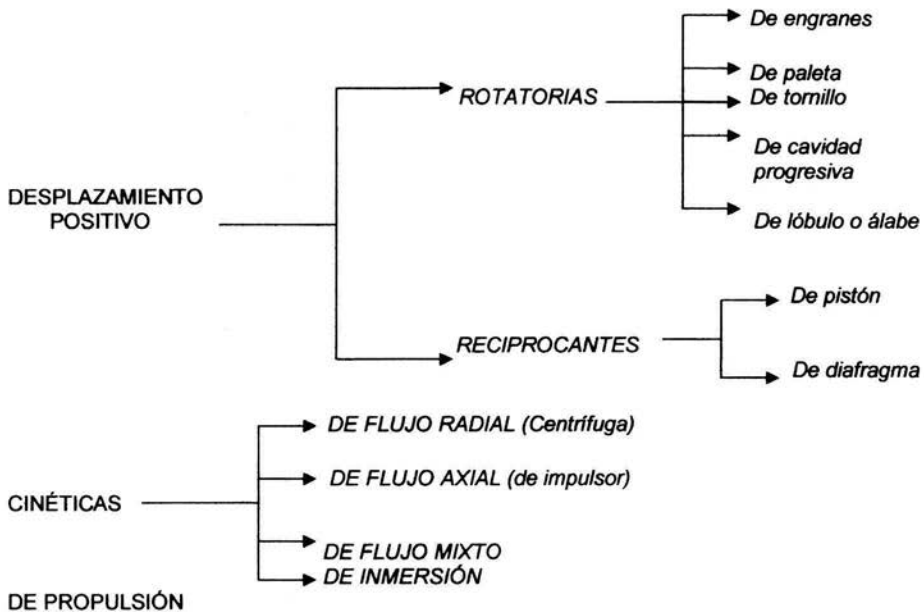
DESPLAZAMIENTO POSITIVO

ROTATORIAS

De engranes

De paleta

De tornillo

De cavidad progresiva

De lóbulo o álabe

RECIPROCANTES

De pistón

De diafragma

CINÉTICAS

DE FLUJO RADIAL (Centrífuga)

DE FLUJO AXIAL (de impulsor)

DE FLUJO MIXTO

DE INMERSIÓN

DE PROPULSIÓN